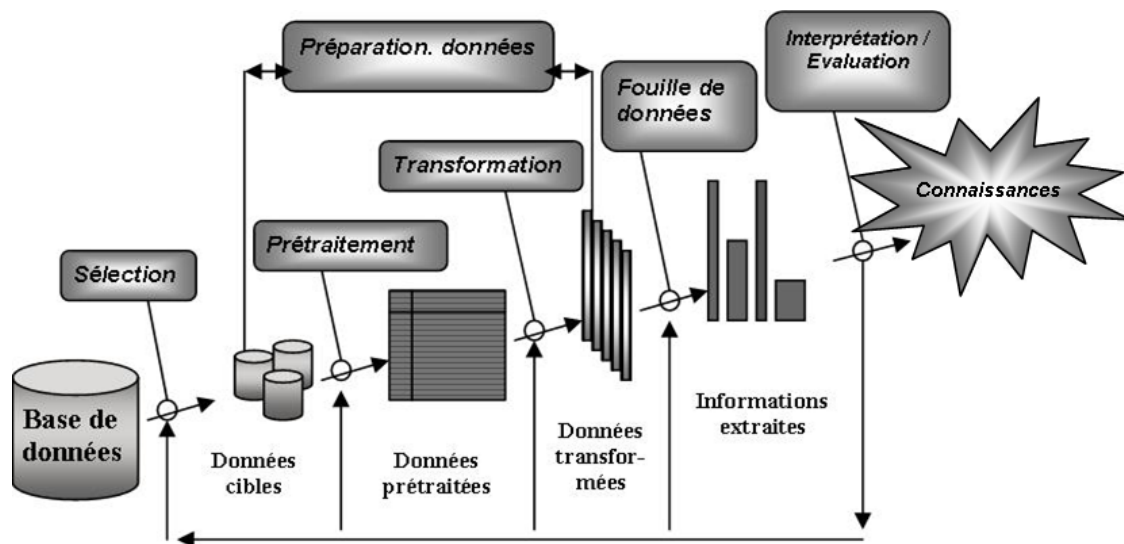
Préparation. données

Interprétation / Evaluation

Fouille de données

Transformation

Connaissances

Prétraitement

Sélection

Base de données

Données cibles

Données prétraitées

Données transformées

Informations extraites